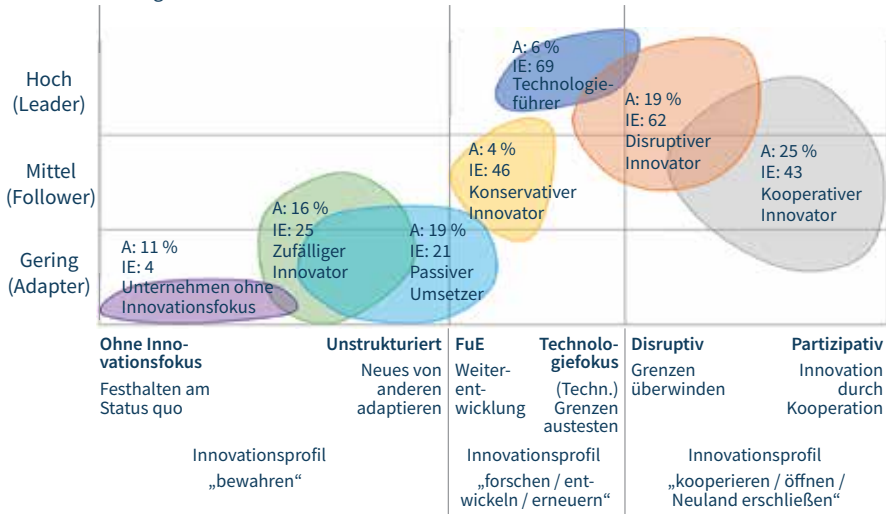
Hoch (Leader)

Mittel (Follower)

Gering (Adapter)

A: 6 %
IE: 69
Technologieführer

A: 19 %
IE: 62
Disruptiver Innovator

A: 4 %
IE: 46
Konservativer Innovator

A: 25 %
IE: 43
Kooperativer Innovator

A: 16 %
IE: 25
Zufälliger Innovator

A: 19 %
IE: 21
Passiver Umsetzer

A: 11 %
IE: 4
Unternehmen ohne Innovationsfokus

Ohne Innovationsfokus
Festhalten am Status quo

Unstrukturiert
Neues von anderen adaptieren

FuE
Weiterentwicklung

Technologiefokus
(Techn.) Grenzen austesten

Disruptiv
Grenzen überwinden

Partizipativ
Innovation durch Kooperation

Innovationsprofil
„bewahren“

Innovationsprofil
„forschen / entwickeln / erneuern“

Innovationsprofil
„kooperieren / öffnen / Neuland erschließen“